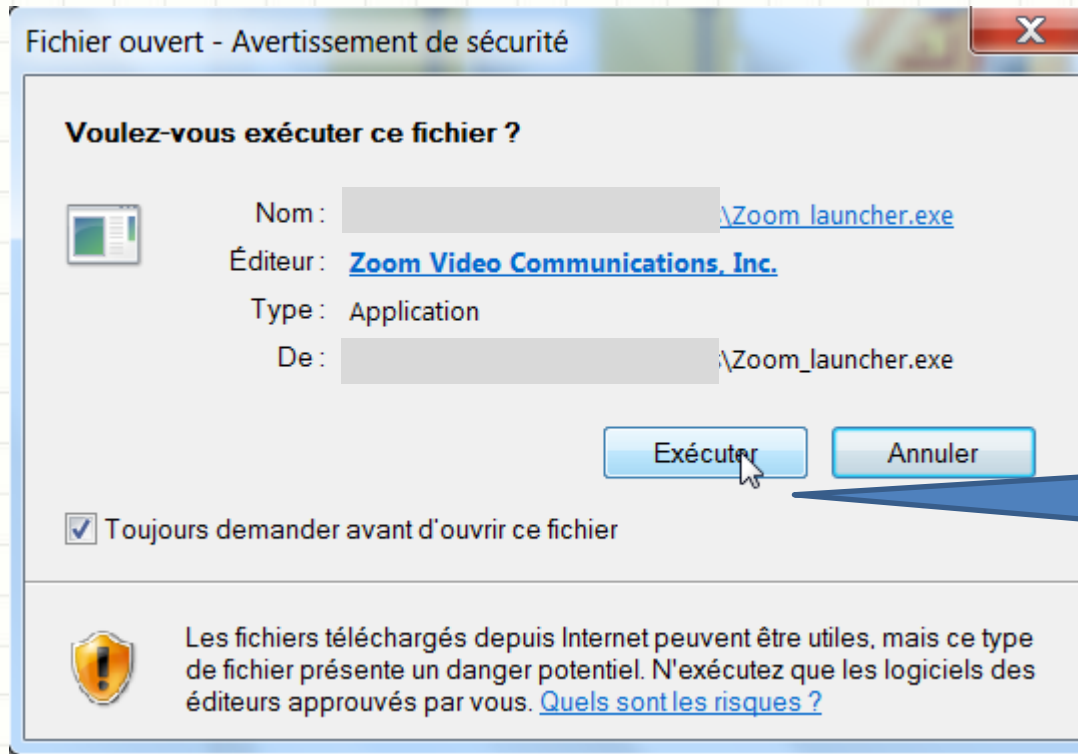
Fichier ouvert - Avertissement de sécurité

X

Voulez-vous exécuter ce fichier ?

Nom : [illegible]\Zoom_launcher.exe

Éditeur : Zoom Video Communications, Inc.

Type : Application

De : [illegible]\Zoom_launcher.exe

Exécuter

Annuler

Toujours demander avant d'ouvrir ce fichier

Les fichiers téléchargés depuis Internet peuvent être utiles, mais ce type de fichier présente un danger potentiel. N'exécutez que les logiciels des éditeurs approuvés par vous. Quels sont les risques ?